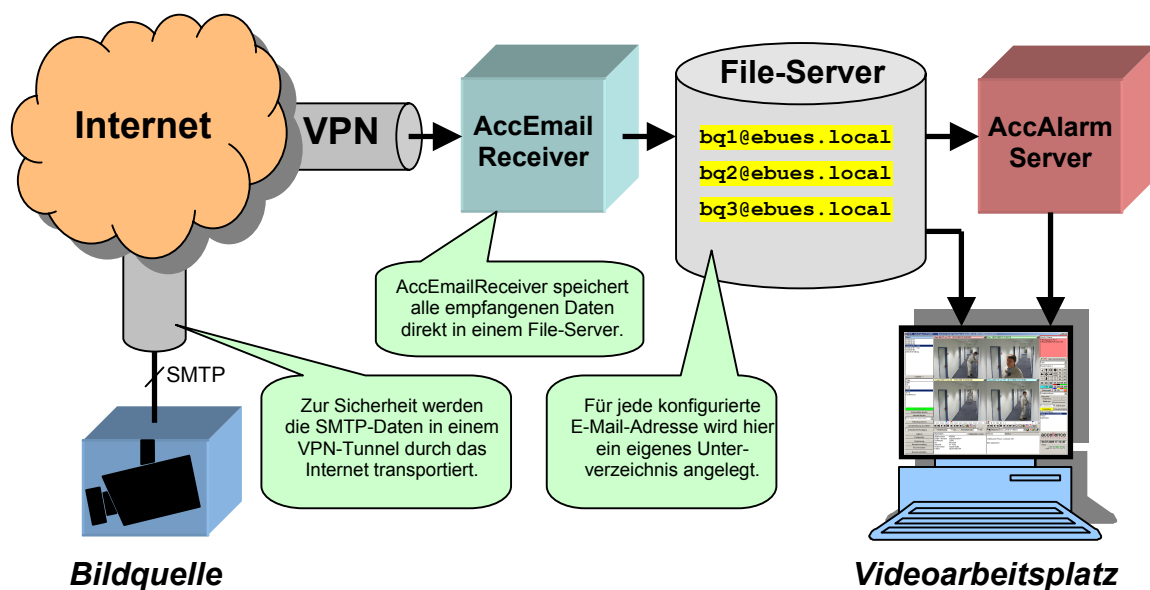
Internet

VPN

AccEmail Receiver

File-Server

bq1@ebues.local

bq2@ebues.local

bq3@ebues.local

AccAlarm Server

AccEmailReceiver speichert alle empfangenen Daten direkt in einem File-Server.

SMTP

Zur Sicherheit werden die SMTP-Daten in einem VPN-Tunnel durch das Internet transportiert.

Für jede konfigurierte E-Mail-Adresse wird hier ein eigenes Unterverzeichnis angelegt.

Bildquelle

Videoarbeitsplatz